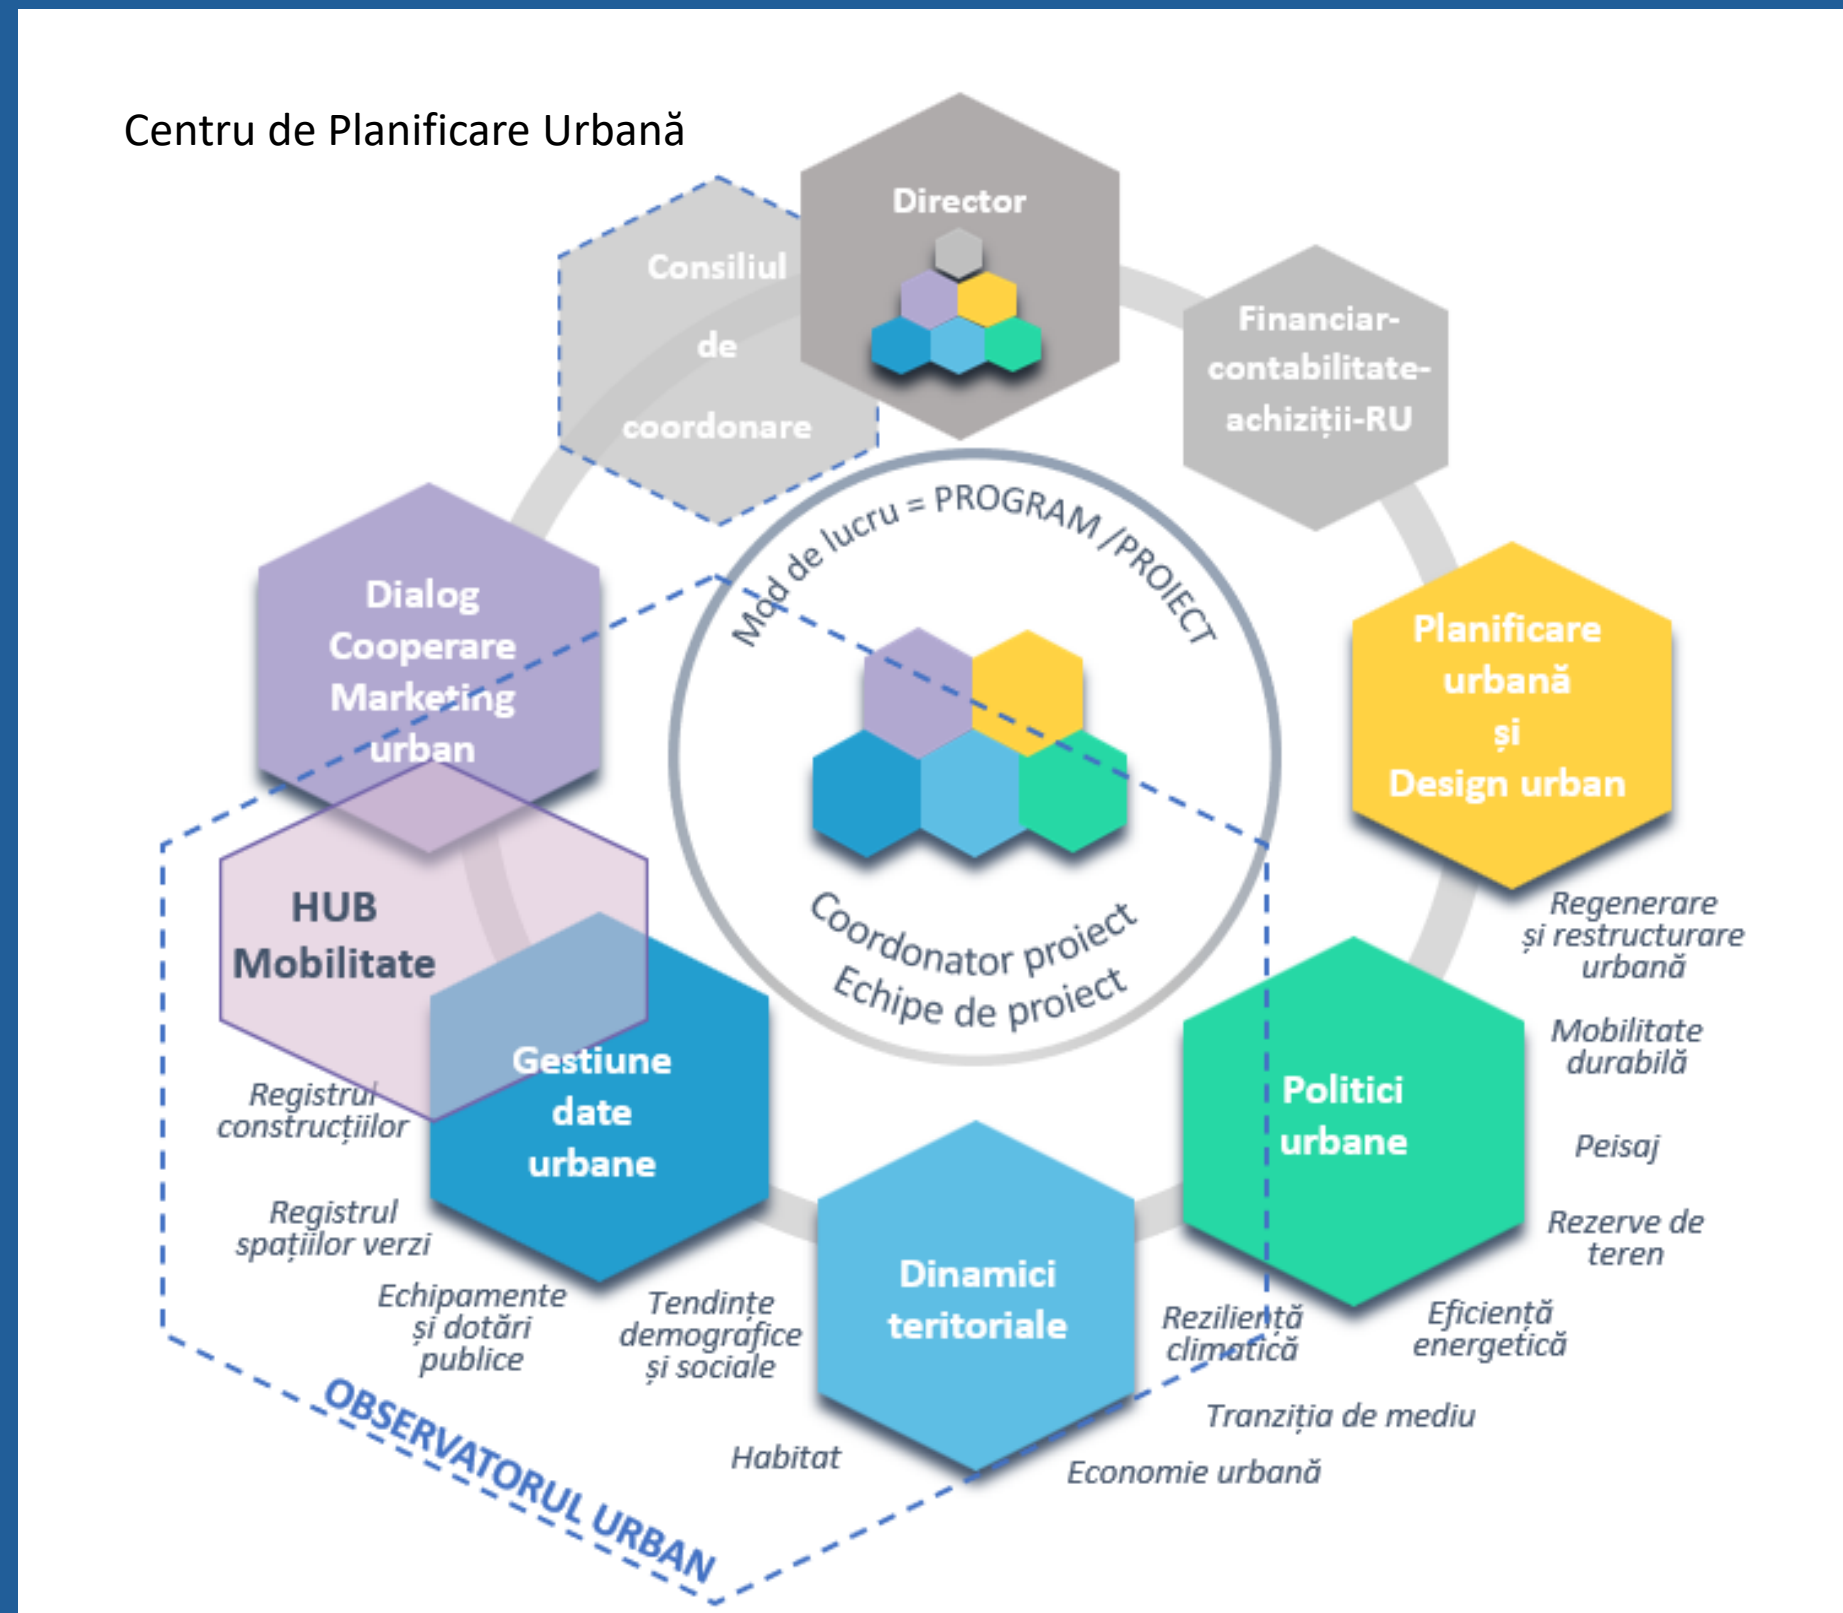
Centru de Planificare Urbană

Director

Consiliul de coordonare

Financiar-contabilitate-achiziții-RU

Mod de lucru = PROGRAM /PROIECT

Dialog Cooperare Marketing urban

Planificare urbană și Design urban

Coordonator proiect
Echipe de proiect

HUB Mobilitate

Gestiune date urbane

Politici urbane

Dinamici teritoriale

Regenerare și restructurare urbană

Mobilitate durabilă

Peisaj

Rezerve de teren

Eficiență energetică

Reziliență climatică

Tranziția de mediu

Economie urbană

Habitat

Tendințe demografice și sociale

Echipamente și dotări publice

Registrul spațiilor verzi

Registrul construcțiilor

OBSERVATORUL URBAN